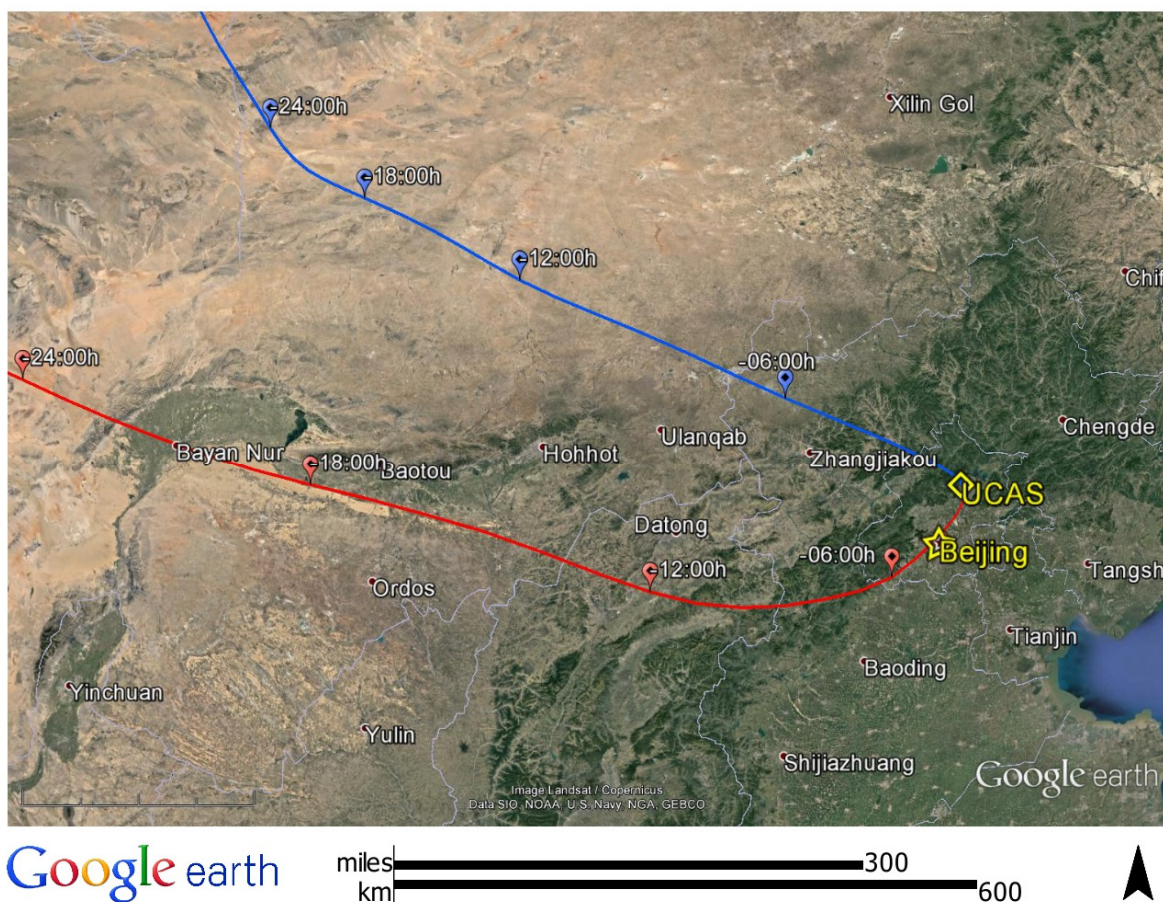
-24:00h
Xilin Gol
-18:00h
-12:00h
Chif
-24:00h
-06:00h
Chengde
Bayan Nur
-18:00h
Baotou
Hohhot
Ulanqab
Zhangjiakou
UCAS
Datong
Beijing
-06:00h
-12:00h
Tangsh
Ordos
Tianjin
Baoding
Yinchuan
Yulin
Shijiazhuang
Image Landsat / Copernicus
Data SIO, NOAA, U.S. Navy, NGA, GEBCO
Google earth
Google earth
miles
300
km
600